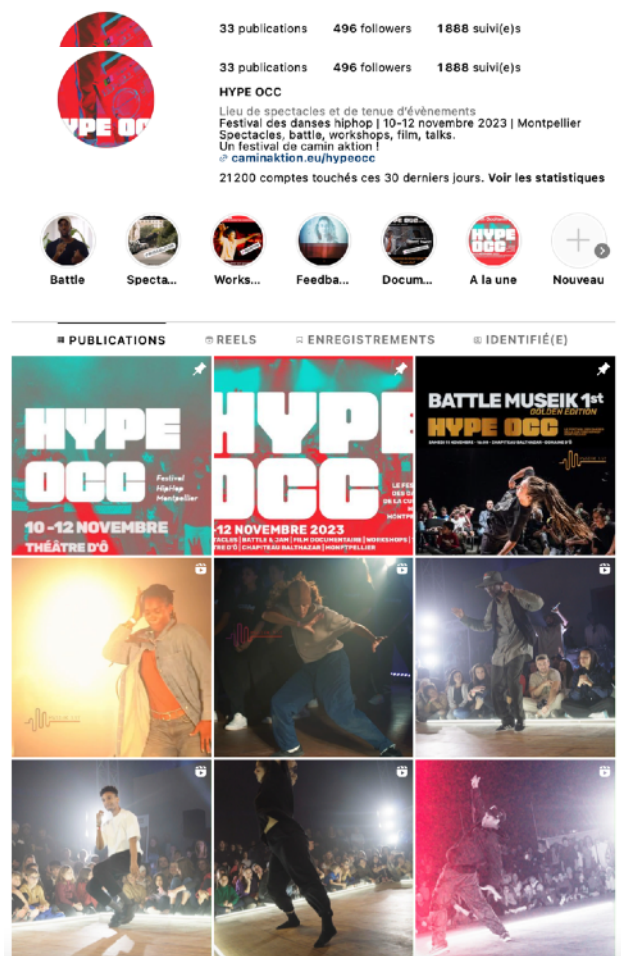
33 publications 496 followers 1888 suivi(e)s

HYPE OCC

33 publications 496 followers 1888 suivi(e)s

HYPE OCC
Lieu de spectacles et de tenue d'évènements
Festival des danses hiphop | 10-12 novembre 2023 | Montpellier
Spectacles, battle, workshops, film, talks.
Un festival de camin aktion !
caminaktion.eu/hypeocc

21200 comptes touchés ces 30 derniers jours. Voir les statistiques

Battle Specta... Works... Feedba... Docum... A la une Nouveau

PUBLICATIONS REELS ENREGISTREMENTS IDENTIFIÉ(E)

HYPE OCC Festival HipHop Montpellier
10 -12 NOVEMBRE
THÉÂTRE D'Ô

HYPE OCC
LE FE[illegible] DES D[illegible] DE LA C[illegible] HIP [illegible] MONTP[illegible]
-12 NOVEMBRE 2023
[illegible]TACLES | BATTLE & JAM | FILM DOCUMENTAIRE | WORKSHOPS |
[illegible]E D'Ô | CHAPITEAU BALTHAZAR | MONTPELLIER

BATTLE MUSEIK 1st
GOLDEN EDITION
HYPE OCC